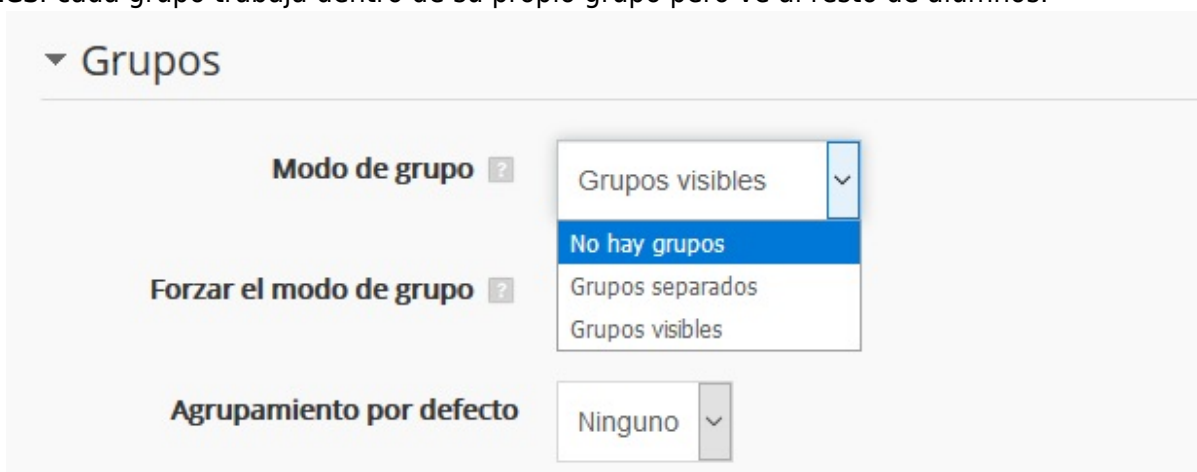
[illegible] cada grupo trabaja dentro de su propio grupo pero ve al resto de alumnos.

Grupos

Modo de grupo

Grupos visibles

No hay grupos

Grupos separados

Grupos visibles

Forzar el modo de grupo

Agrupamiento por defecto

Ninguno